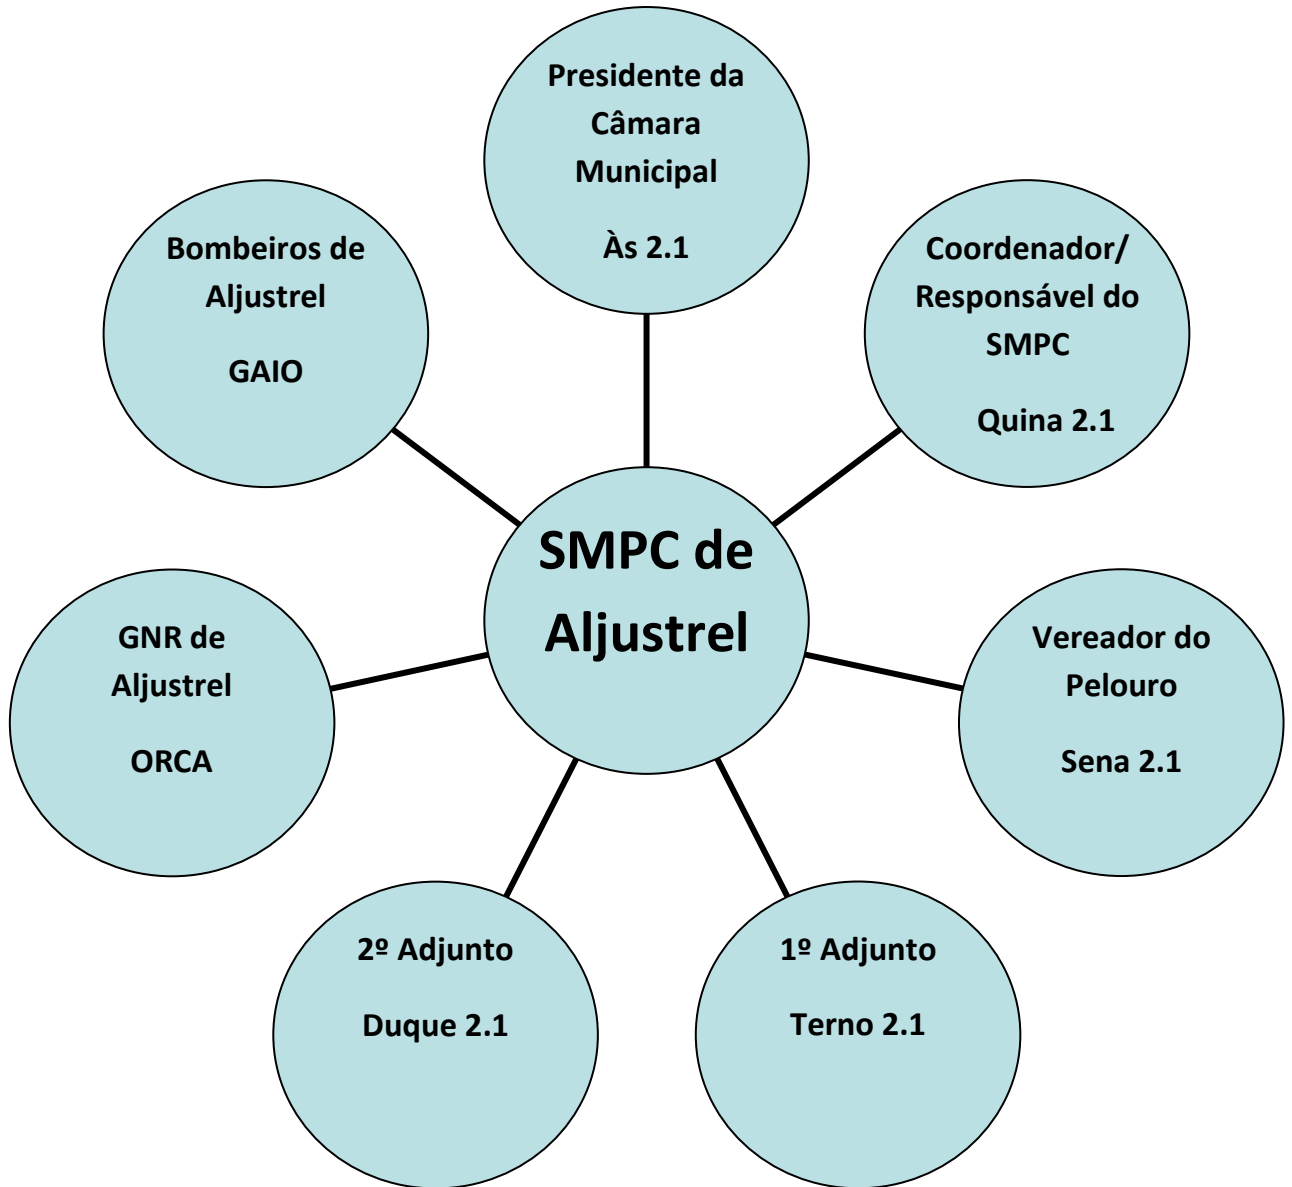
Presidente da Câmara Municipal

Às 2.1

Bombeiros de Aljustrel

GAIO

Coordenador/ Responsável do SMPC

Quina 2.1

SMPC de Aljustrel

GNR de Aljustrel

ORCA

Vereador do Pelouro

Sena 2.1

2º Adjunto

Duque 2.1

1º Adjunto

Terno 2.1